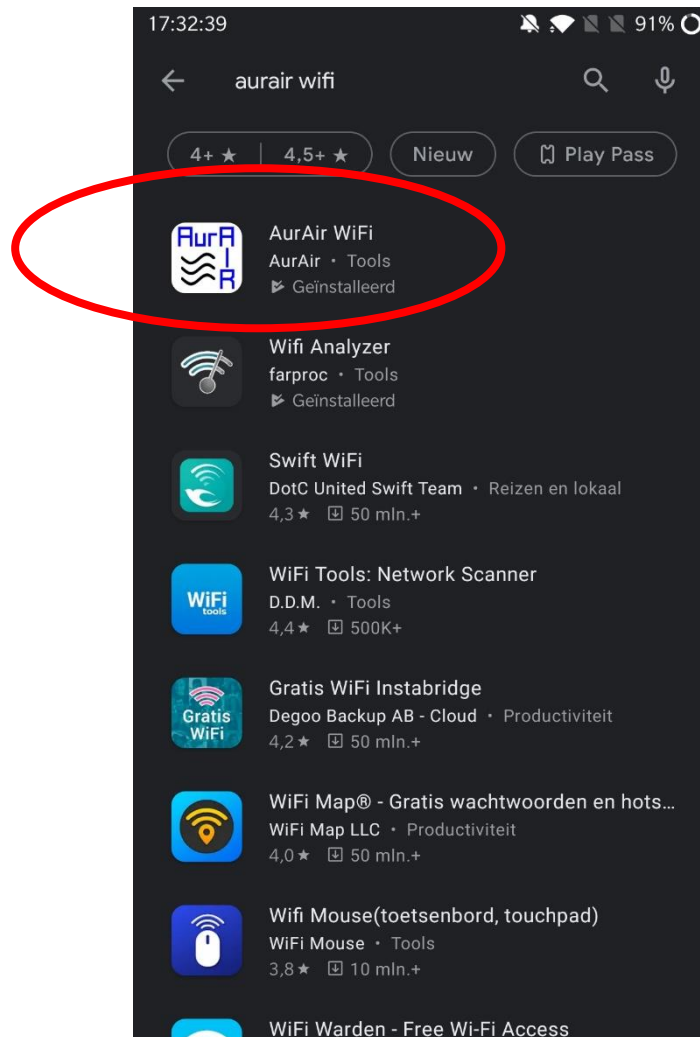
17:32:39 91%

aurair wifi

4+ ★ | 4,5+ ★ Nieuw Play Pass

AurAIR

AurAir WiFi
AurAir • Tools
Geïnstalleerd

Wifi Analyzer
farproc • Tools
Geïnstalleerd

Swift WiFi
DotC United Swift Team • Reizen en lokaal
4,3★ 50 mln.+

WiFi tools

WiFi Tools: Network Scanner
D.D.M. • Tools
4,4★ 500K+

Gratis WiFi

Gratis WiFi Instabridge
Degoo Backup AB - Cloud • Productiviteit
4,2★ 50 mln.+

WiFi Map® - Gratis wachtwoorden en hots…
WiFi Map LLC • Productiviteit
4,0★ 50 mln.+

Wifi Mouse(toetsenbord, touchpad)
WiFi Mouse • Tools
3,8★ 10 mln.+

WiFi Warden - Free Wi-Fi Access